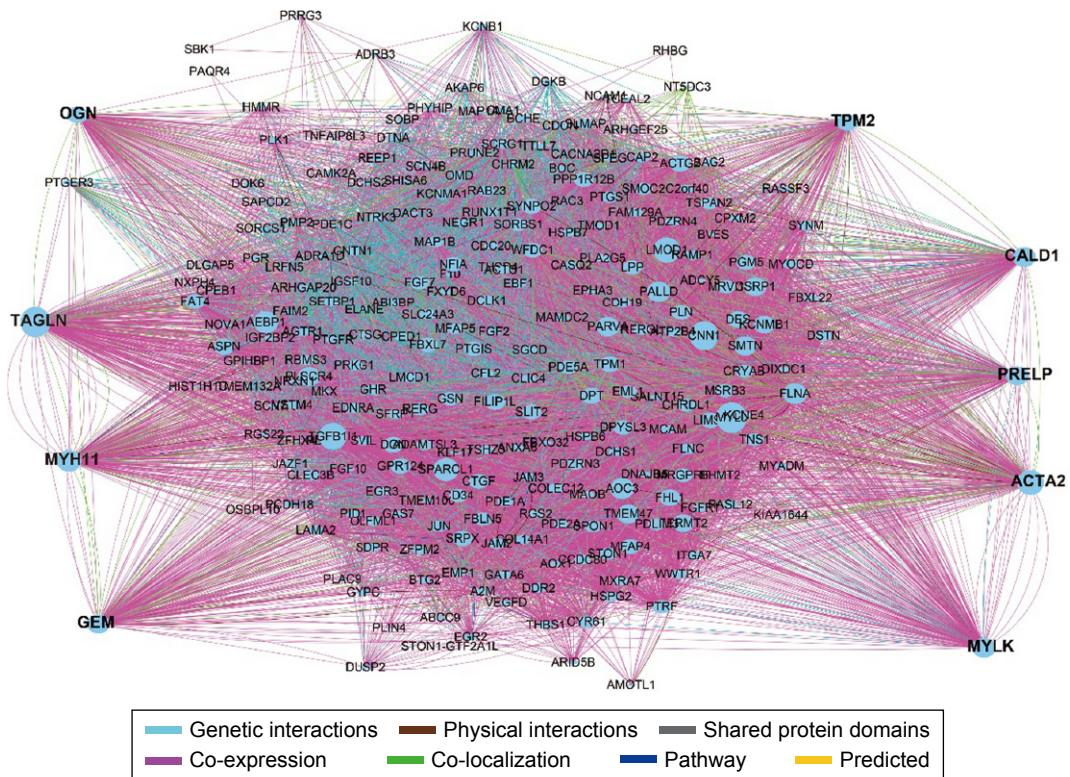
PRRG3
KCNB1
SBK1
ADRB3
RHBG
PAQR4
DGKB
NT5DC3
AKAP6
OGN
HMMR
PHYHIP
MAPK
CMA1
NCAM1
TPM2
PLK1
TNFAIP8L3
SOBP
BCHE
CDON
DTNA
PRUNE2
NLMAP
ARHGEF25
PTGER3
REEP1
CAMK2A
SCN4B
CHRM2
SPEG
CAP2
ACTG2
BAG2
DOK6
DCHS2
SHISA6
OMD
BOC
PPP1R12B
SMOC2
C2orf40
RASSF3
SAPCD2
KCNMA1
RAB23
PTGS1
TSPAN2
SORCS1
PMP2
PDE1C
NTRK3
DACT3
RUNX1T1
SYNPO2
FAM129A
CPXM2
NEGR1
HSPB7
PDZRN4
SYNM
PGR
ADRA1D
CNTN1
MAP1B
CDC20
TMOD1
BVES
DLGAP5
LRFN5
WFDC1
LMOD1
RAMP1
CALD1
CPEB1
NFIA
CASQ2
PGM5
MYOCD
NXPH4
ARHGAP20
IGSF10
FGF7
EBF1
PLA2G5
LPP
ADCY5
FAT4
FAIM2
SETBP1
ABI3BP
FXYD6
DCLK1
EPHA3
PALLD
MRVI1
CSRP1
FBXL22
TAGLN
NOVA1
AEBP1
ELANE
SLC24A3
CDH19
AGTR1
MFAP5
FGF2
MAMDC2
PARVA
AEBP1
ATP2B4
CNN1
DES
KCNMB1
DSTN
IGF2BP2
CTSG
CPED1
FBXL7
ASPN
PTGFR
PTGIS
SGCD
SMTN
GPIHBP1
RBMS3
PRKG1
PDE5A
TPM1
CRYAB
PRELP
HIST1H1C
TMEM132A
ARXN1
LMCD1
CFL2
CLIC4
DIXDC1
SCN7A
SCARA5
MSRB3
FLNA
GHR
EML1
STM4
MKX
EDNRA
GSN
FILIP1L
DPT
SALNT15
CHRDL1
LIMS2
KCNE4
MYH11
RGS22
TGFB1I1
SVIL
DCN
ADAMTSL3
SFRP1
PERG
SLIT2
FBXO32
ZFHX4
KLF17
HSPB6
DPYSL3
MCAM
TNS1
JAZF1
CLEC3B
FGF10
GPR124
SPARCL1
TSHZ3
ANXA6
DCHS1
FLNC
ACTA2
CTGF
JAM3
PDZRN3
DNAJB5
ERGPR
BHMT2
MYADM
PCDH18
EGR3
TMEM100
CD34
COLEC12
AOC3
FHL1
FGFR
OSBPL10
PID1
PDE1A
MAOB
TMEM47
PLDL
KRMT2
RASL12
KIAA1644
LAMA2
OLFML1
GAS7
FBLN5
RGS2
PDE2A
SPON1
JUN
JAM2
COL14A1
CCDC80
STON1
MFAP4
SDPR
ZFPM2
SRPX
AOX1
ITGA7
GATA6
EMP1
DDR2
MXRA7
WWTR1
GEM
PLAC9
BTG2
A2M
HSPG2
GYPC
VEGFD
PTRF
MYLK
ABCC9
THBS1
CYR61
PLIN4
EGR2
ARID5B
STON1-GTF2A1L
DUSP2
AMOTL1

Genetic interactions
Physical interactions
Shared protein domains
Co-expression
Co-localization
Pathway
Predicted